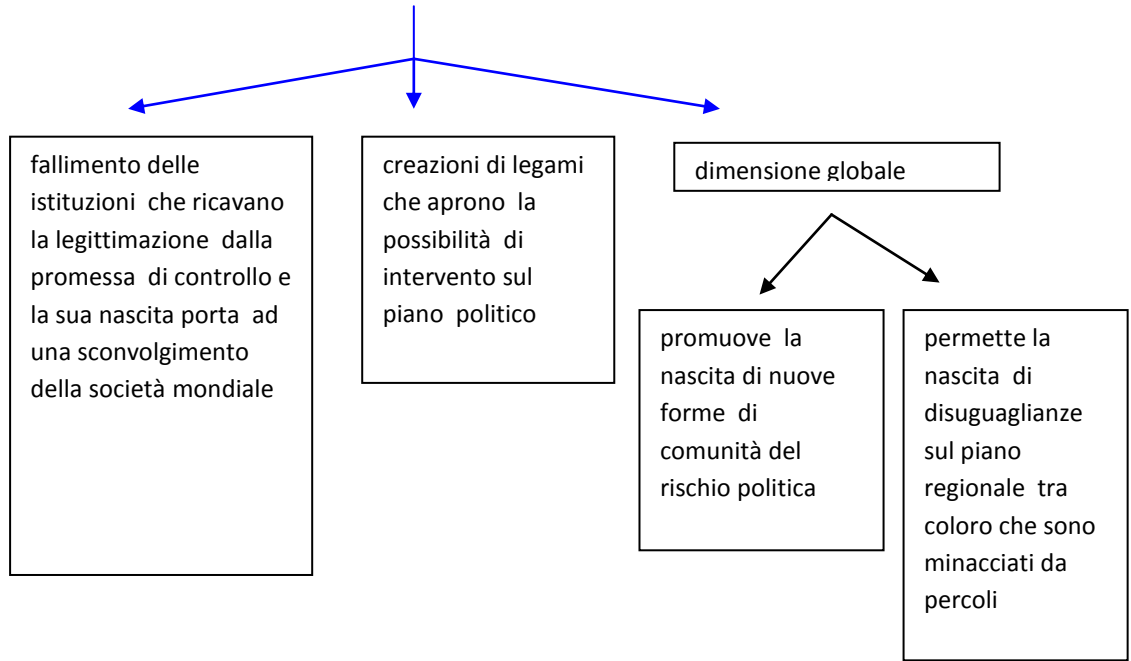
fallimento delle istituzioni che ricavano la legittimazione dalla promessa di controllo e la sua nascita porta ad una sconvolgimento della società mondiale

creazioni di legami che aprono la possibilità di intervento sul piano politico

dimensione globale

promuove la nascita di nuove forme di comunità del rischio politica

permette la nascita di disuguaglianze sul piano regionale tra coloro che sono minacciati da percoli